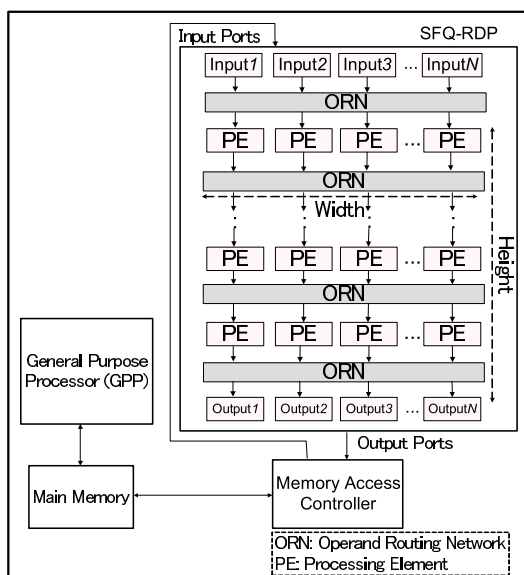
Input Ports

SFQ-RDP

Input1 Input2 Input3 ... InputN

ORN

PE PE PE ... PE

ORN

Width

Height

PE PE PE ... PE

ORN

PE PE PE ... PE

ORN

Output1 Output2 Output3 ... OutputN

General Purpose Processor (GPP)

Output Ports

Main Memory

Memory Access Controller

ORN: Operand Routing Network
PE: Processing Element